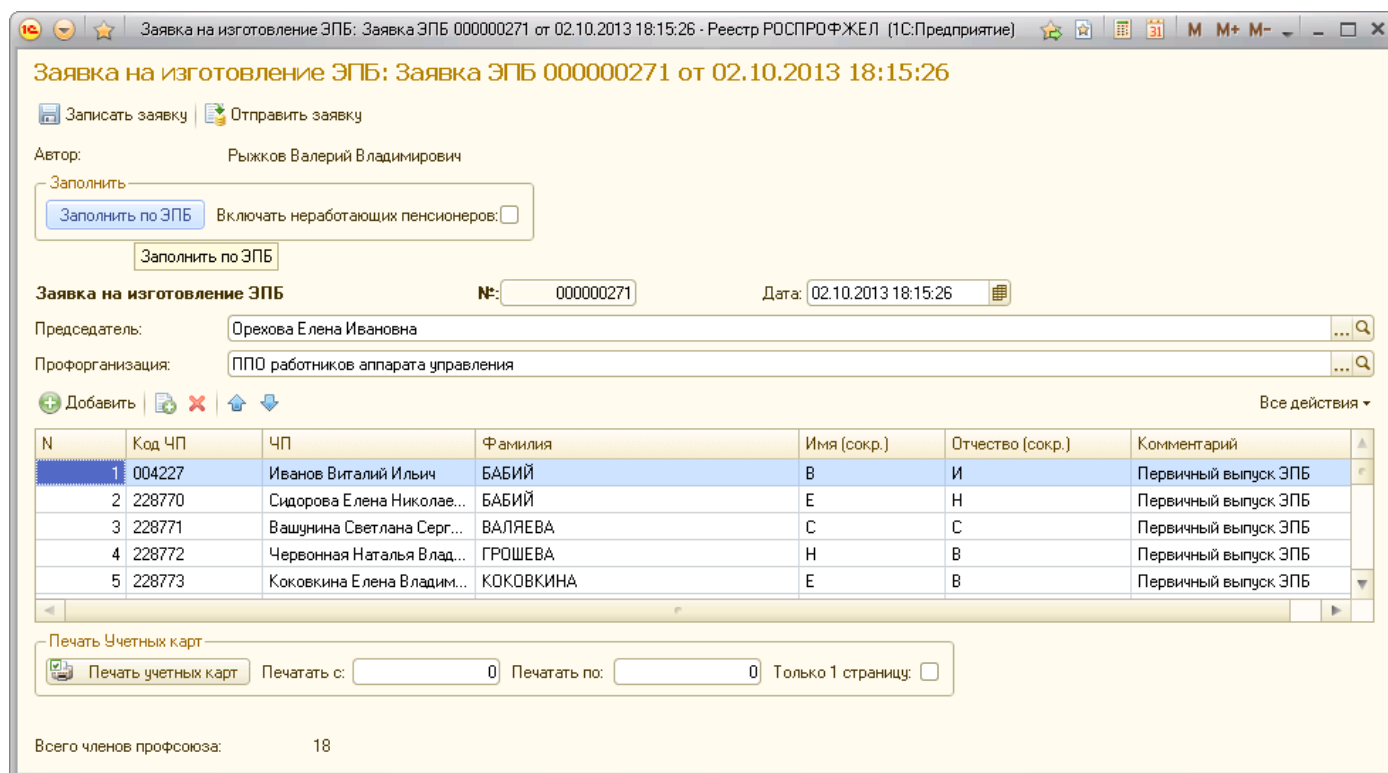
Заявка на изготовление ЭПБ: Заявка ЭПБ 000000271 от 02.10.2013 18:15:26 - Реестр РОСПРОФЖЕЛ (1С:Предприятие)

M M+ M-

Заявка на изготовление ЭПБ: Заявка ЭПБ 000000271 от 02.10.2013 18:15:26

Записать заявку | Отправить заявку

Автор: Рыжков Валерий Владимирович

Заполнить

Заполнить по ЭПБ Включать неработающих пенсионеров:

Заполнить по ЭПБ

Заявка на изготовление ЭПБ №: 000000271 Дата: 02.10.2013 18:15:26

Председатель: Орехова Елена Ивановна

Профорганизация: ППО работников аппарата управления

Добавить

Все действия

| N | Код ЧП | ЧП | Фамилия | Имя (сокр.) | Отчество (сокр.) | Комментарий |
|---|---|---|---|---|---|---|
| 1 | 004227 | Иванов Виталий Ильич | БАБИЙ | В | И | Первичный выпуск ЭПБ |
| 2 | 228770 | Сидорова Елена Николае... | БАБИЙ | Е | Н | Первичный выпуск ЭПБ |
| 3 | 228771 | Вашунина Светлана Серг... | ВАЛЯЕВА | С | С | Первичный выпуск ЭПБ |
| 4 | 228772 | Червонная Наталья Влад... | ГРОШЕВА | Н | В | Первичный выпуск ЭПБ |
| 5 | 228773 | Коковкина Елена Владим... | КОКОВКИНА | Е | В | Первичный выпуск ЭПБ |

Печать Учетных карт

Печать учетных карт Печатать с: 0 Печатать по: 0 Только 1 страницу:

Всего членов профсоюза: 18